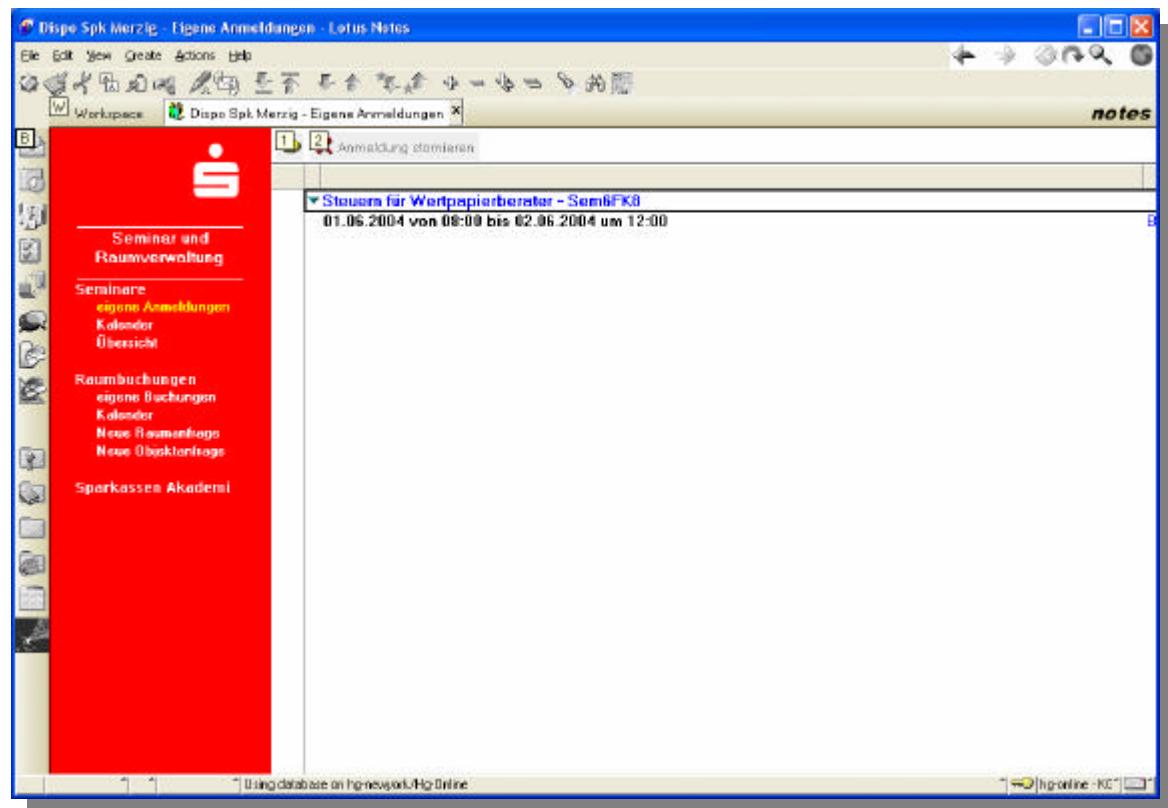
Dispo Spk Merzig - Eigene Anmeldungen - Lotus Notes

File Edit View Create Actions Help

Workspace
Dispo Spk Merzig - Eigene Anmeldungen

notes

B

1 2 Anmeldung stornieren

Seminar und Raumverwaltung

Seminare
eigene Anmeldungen
Kalender
Übersicht

Raumbuchungen
eigene Buchungen
Kalender
Neue Raumanfrage
Neue Objektanfrage

Sparkassen Akademi

Steuern für Wertpapierberater - Sem6FK8
01.06.2004 von 08:00 bis 02.06.2004 um 12:00

Using database on hg-newyork/Hg-Online

hg-online - KC